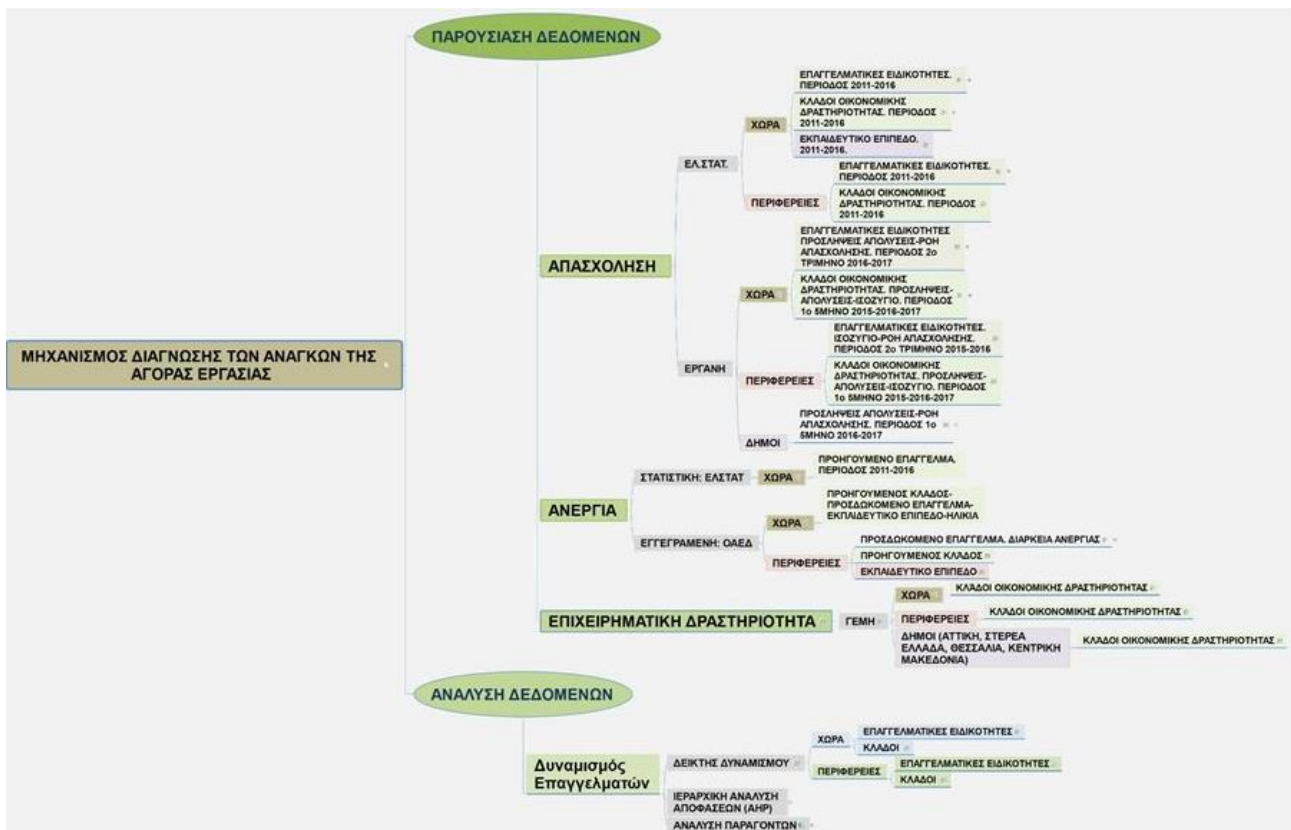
ΜΗΧΑΝΙΣΜΟΣ ΔΙΑΓΝΩΣΗΣ ΤΩΝ ΑΝΑΓΚΩΝ ΤΗΣ ΑΓΟΡΑΣ ΕΡΓΑΣΙΑΣ

ΠΑΡΟΥΣΙΑΣΗ ΔΕΔΟΜΕΝΩΝ

ΑΠΑΣΧΟΛΗΣΗ

ΕΛ.ΣΤΑΤ.

ΧΩΡΑ

ΕΠΑΓΓΕΛΜΑΤΙΚΕΣ ΕΙΔΙΚΟΤΗΤΕΣ. ΠΕΡΙΟΔΟΣ 2011-2016

ΚΛΑΔΟΙ ΟΙΚΟΝΟΜΙΚΗΣ ΔΡΑΣΤΗΡΙΟΤΗΤΑΣ. ΠΕΡΙΟΔΟΣ 2011-2016

ΕΚΠΑΙΔΕΥΤΙΚΟ ΕΠΙΠΕΔΟ. 2011-2016.

ΠΕΡΙΦΕΡΕΙΕΣ

ΕΠΑΓΓΕΛΜΑΤΙΚΕΣ ΕΙΔΙΚΟΤΗΤΕΣ. ΠΕΡΙΟΔΟΣ 2011-2016

ΚΛΑΔΟΙ ΟΙΚΟΝΟΜΙΚΗΣ ΔΡΑΣΤΗΡΙΟΤΗΤΑΣ. ΠΕΡΙΟΔΟΣ 2011-2016

ΕΡΓΑΝΗ

ΧΩΡΑ

ΕΠΑΓΓΕΛΜΑΤΙΚΕΣ ΕΙΔΙΚΟΤΗΤΕΣ ΠΡΟΣΛΗΨΕΙΣ ΑΠΟΛΥΣΕΙΣ-ΡΟΗ ΑΠΑΣΧΟΛΗΣΗΣ. ΠΕΡΙΟΔΟΣ 2ο ΤΡΙΜΗΝΟ 2016-2017

ΚΛΑΔΟΙ ΟΙΚΟΝΟΜΙΚΗΣ ΔΡΑΣΤΗΡΙΟΤΗΤΑΣ. ΠΡΟΣΛΗΨΕΙΣ-ΑΠΟΛΥΣΕΙΣ-ΙΣΟΖΥΓΙΟ. ΠΕΡΙΟΔΟΣ 1ο 5ΜΗΝΟ 2015-2016-2017

ΠΕΡΙΦΕΡΕΙΕΣ

ΕΠΑΓΓΕΛΜΑΤΙΚΕΣ ΕΙΔΙΚΟΤΗΤΕΣ. ΙΣΟΖΥΓΙΟ-ΡΟΗ ΑΠΑΣΧΟΛΗΣΗΣ. ΠΕΡΙΟΔΟΣ 2ο ΤΡΙΜΗΝΟ 2015-2016

ΚΛΑΔΟΙ ΟΙΚΟΝΟΜΙΚΗΣ ΔΡΑΣΤΗΡΙΟΤΗΤΑΣ. ΠΡΟΣΛΗΨΕΙΣ-ΑΠΟΛΥΣΕΙΣ-ΙΣΟΖΥΓΙΟ. ΠΕΡΙΟΔΟΣ 1ο 5ΜΗΝΟ 2015-2016-2017

ΔΗΜΟΙ

ΠΡΟΣΛΗΨΕΙΣ ΑΠΟΛΥΣΕΙΣ-ΡΟΗ ΑΠΑΣΧΟΛΗΣΗΣ. ΠΕΡΙΟΔΟΣ 1ο 5ΜΗΝΟ 2016-2017

ΑΝΕΡΓΙΑ

ΣΤΑΤΙΣΤΙΚΗ: ΕΛΣΤΑΤ

ΧΩΡΑ

ΠΡΟΗΓΟΥΜΕΝΟ ΕΠΑΓΓΕΛΜΑ. ΠΕΡΙΟΔΟΣ 2011-2016

ΕΓΓΕΓΡΑΜΕΝΗ: ΟΑΕΔ

ΧΩΡΑ

ΠΡΟΗΓΟΥΜΕΝΟΣ ΚΛΑΔΟΣ-ΠΡΟΣΔΟΚΩΜΕΝΟ ΕΠΑΓΓΕΛΜΑ-ΕΚΠΑΙΔΕΥΤΙΚΟ ΕΠΙΠΕΔΟ-ΗΛΙΚΙΑ

ΠΕΡΙΦΕΡΕΙΕΣ

ΠΡΟΣΔΟΚΩΜΕΝΟ ΕΠΑΓΓΕΛΜΑ. ΔΙΑΡΚΕΙΑ ΑΝΕΡΓΙΑΣ

ΠΡΟΗΓΟΥΜΕΝΟΣ ΚΛΑΔΟΣ

ΕΚΠΑΙΔΕΥΤΙΚΟ ΕΠΙΠΕΔΟ

ΕΠΙΧΕΙΡΗΜΑΤΙΚΗ ΔΡΑΣΤΗΡΙΟΤΗΤΑ

ΓΕΜΗ

ΧΩΡΑ

ΚΛΑΔΟΙ ΟΙΚΟΝΟΜΙΚΗΣ ΔΡΑΣΤΗΡΙΟΤΗΤΑΣ

ΠΕΡΙΦΕΡΕΙΕΣ

ΚΛΑΔΟΙ ΟΙΚΟΝΟΜΙΚΗΣ ΔΡΑΣΤΗΡΙΟΤΗΤΑΣ

ΔΗΜΟΙ (ΑΤΤΙΚΗ, ΣΤΕΡΕΑ ΕΛΛΑΔΑ, ΘΕΣΣΑΛΙΑ, ΚΕΝΤΡΙΚΗ ΜΑΚΕΔΟΝΙΑ)

ΚΛΑΔΟΙ ΟΙΚΟΝΟΜΙΚΗΣ ΔΡΑΣΤΗΡΙΟΤΗΤΑΣ

ΑΝΑΛΥΣΗ ΔΕΔΟΜΕΝΩΝ

Δυναμισμός Επαγγελμάτων

ΔΕΙΚΤΗΣ ΔΥΝΑΜΙΣΜΟΥ

ΧΩΡΑ

ΕΠΑΓΓΕΛΜΑΤΙΚΕΣ ΕΙΔΙΚΟΤΗΤΕΣ

ΚΛΑΔΟΙ

ΠΕΡΙΦΕΡΕΙΕΣ

ΕΠΑΓΓΕΛΜΑΤΙΚΕΣ ΕΙΔΙΚΟΤΗΤΕΣ

ΚΛΑΔΟΙ

ΙΕΡΑΡΧΙΚΗ ΑΝΑΛΥΣΗ ΑΠΟΦΑΣΕΩΝ (AHP)

ΑΝΑΛΥΣΗ ΠΑΡΑΓΟΝΤΩΝ